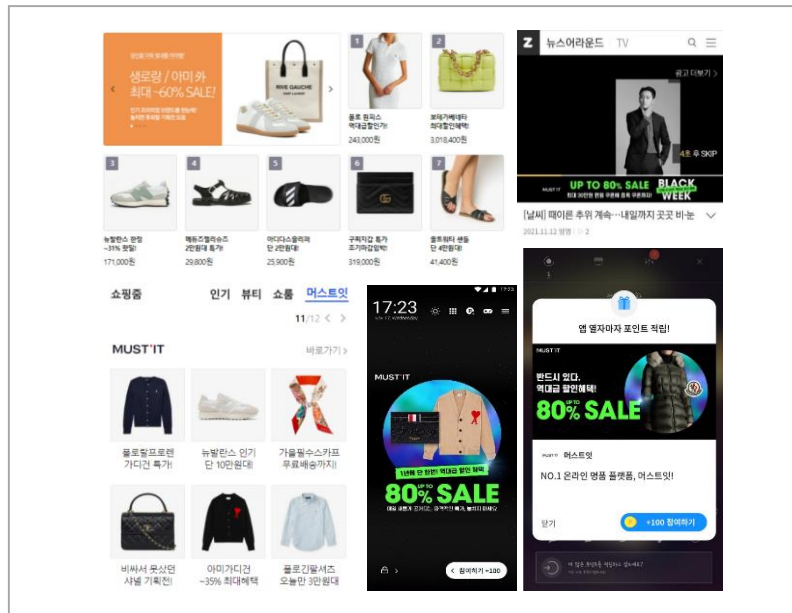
생로랑 / 아미 外
최대 ~60% SALE!

RIVE GAUCHE

1
폴로 원피스
역대급할인가!
243,000원

2
보테가베네타
최대할인혜택
3,018,400원

3
뉴발란스 완정
~31% 할인
171,000원

4
멜리즈멜리슈즈
2만원대 특가
29,800원

5
아디다스슬리퍼
단 2만원대!
25,900원

6
구찌지갑 특가
조기마감임박
319,000원

7
톨트워터 샌들
단 4만원대!
41,400원

Z 뉴스어라운드 TV

광고 더보기 >

4초 후 SKIP

MUST'IT UP TO 80% SALE BLACK WEEK

[날씨] 때이른 추위 계속…내일까지 곳곳 비·눈

2021.11.12 명령 2

쇼핑줌 인기 뷰티 쇼룸 머스트잇

11/12

MUST'IT 바로가기 >

폴로랄프로렌 가디건 특가!

뉴발란스 인기 단 10만원대!

가을필수스카프 무료배송까지!

비싸서 못샀던 샤넬 기획전!

아미가디건 ~35% 최대혜택

폴로긴팔셔츠 오늘만 3만원대

17:23

MUST'IT

80% SALE

참여하기 +100

앱 열자마자 포인트 적립!

MUST'IT

반드시 있다. 역대급 할인혜택!

UP TO 80% SALE

머스트잇

NO.1 온라인 명품 플랫폼, 머스트잇!

닫기

+100 참여하기